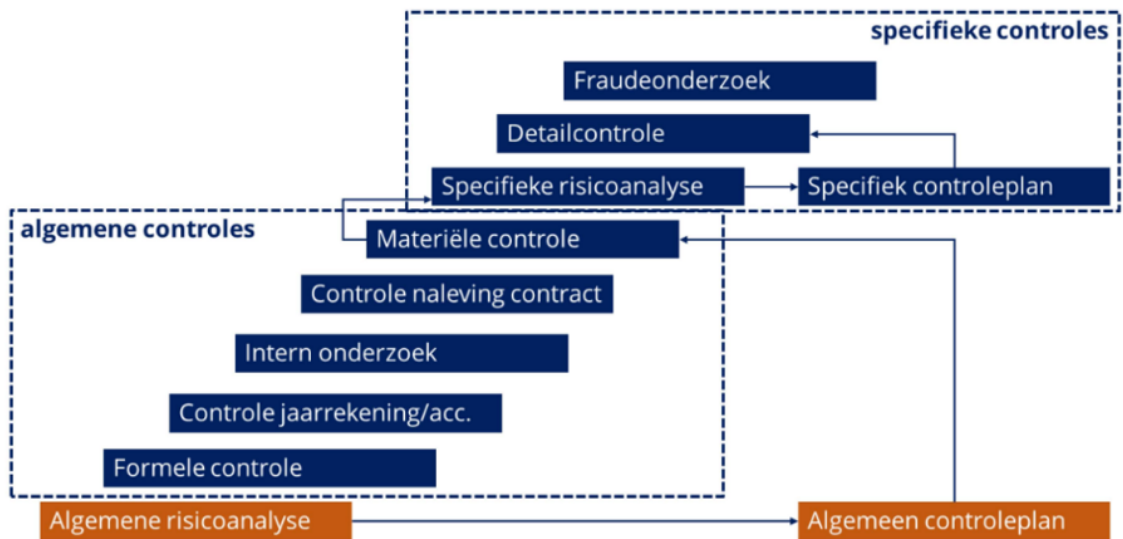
specifieke controles

Fraudeonderzoek

Detailcontrole

Specifieke risicoanalyse

Specifiek controleplan

algemene controles

Materiële controle

Controle naleving contract

Intern onderzoek

Controle jaarrekening/acc.

Formele controle

Algemene risicoanalyse

Algemeen controleplan